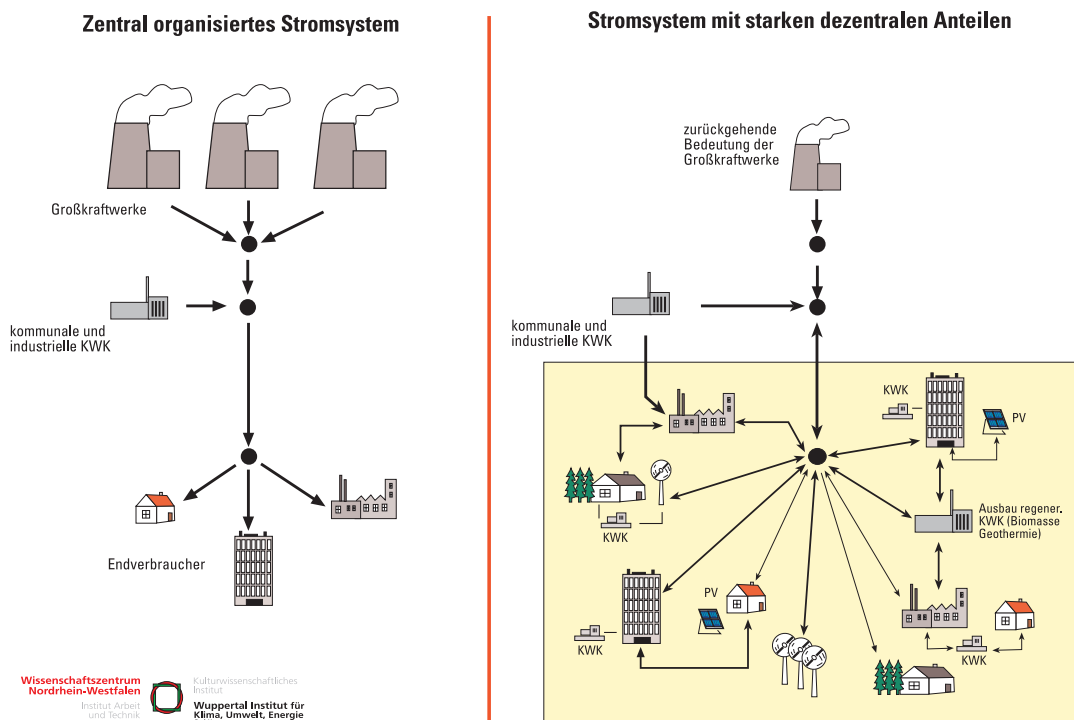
Zentral organisiertes Stromsystem

Großkraftwerke

kommunale und industrielle KWK

Endverbraucher

Stromsystem mit starken dezentralen Anteilen

zurückgehende Bedeutung der Großkraftwerke

kommunale und industrielle KWK

KWK

PV

KWK

Ausbau regener. KWK (Biomasse Geothermie)

PV

KWK

KWK

Wissenschaftszentrum Nordrhein-Westfalen
Institut Arbeit und Technik

Kulturwissenschaftliches Institut
Wuppertal Institut für Klima, Umwelt, Energie